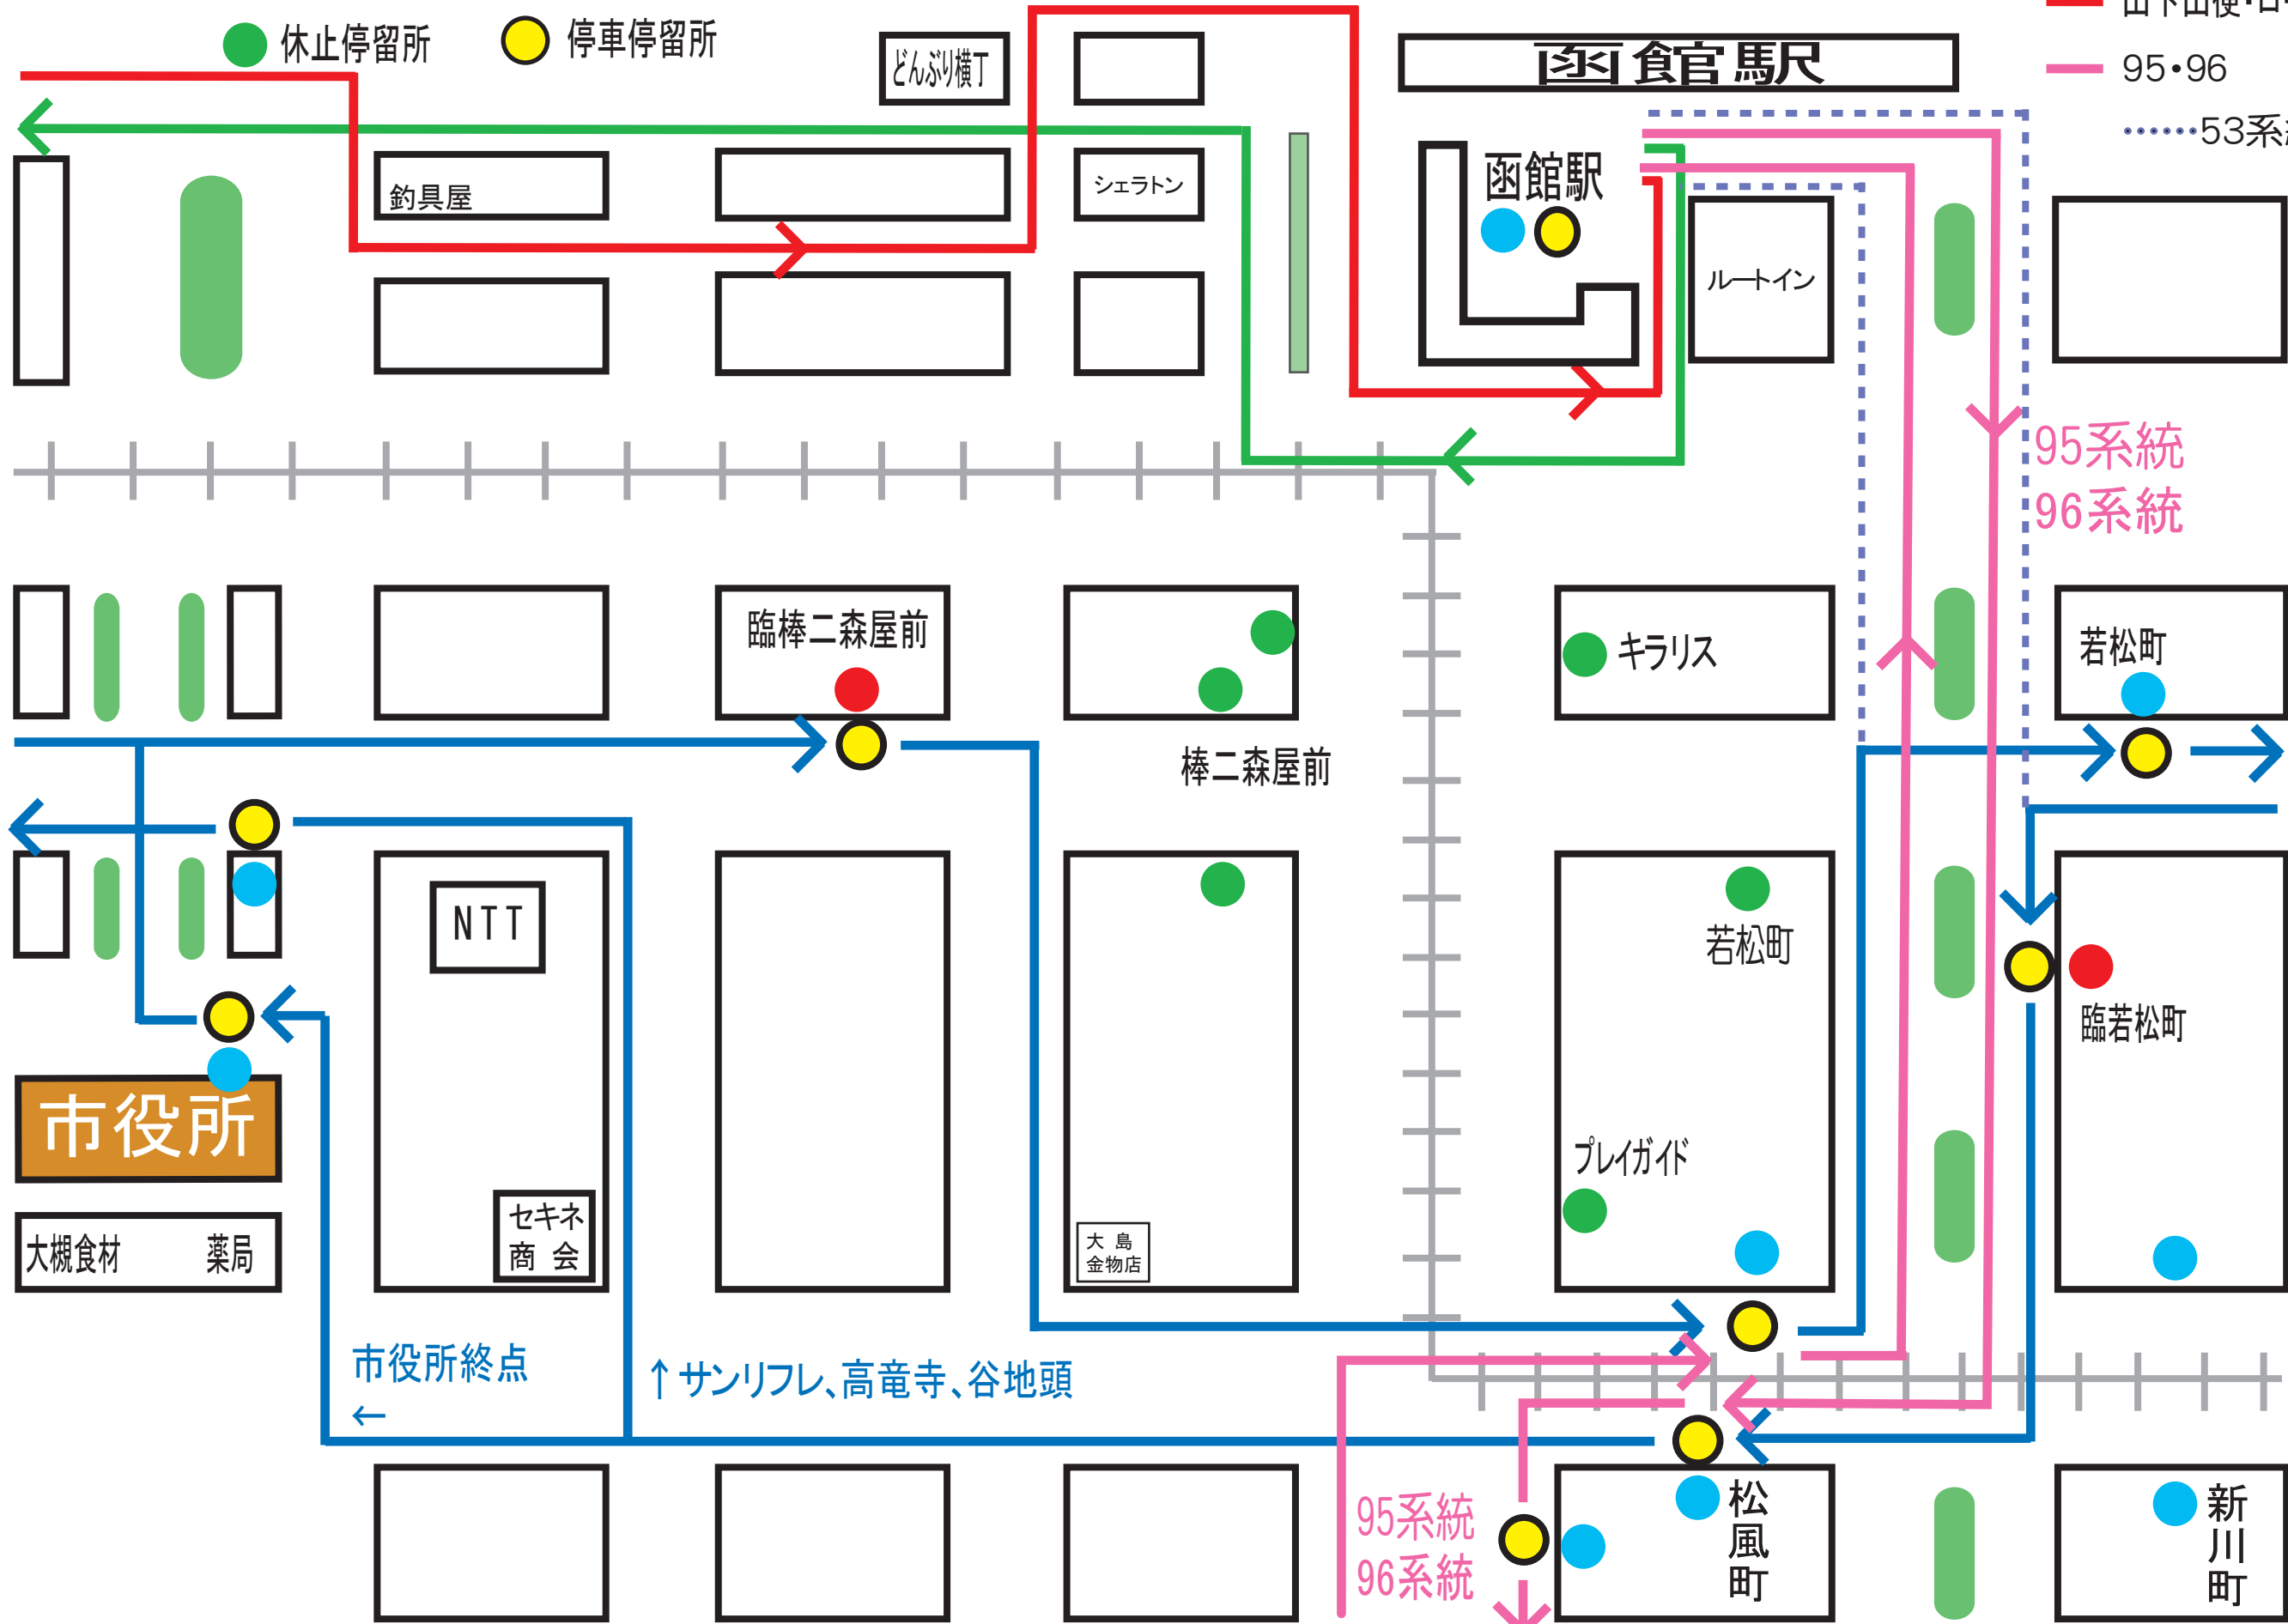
休止停留所 停車停留所

どんぶり横丁

函館駅

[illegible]

95・96

53系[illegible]

釣具屋

シェラトン

函館駅

ルートイン

95系統
96系統

臨棒二森屋前

キラリス

若松町

棒二森屋前

NTT

若松町

臨若松町

市役所

プレイガイド

セキネ商会

大島金物店

大槻食材 薬局

市役所終点
←

↑サンリフレ、高竜寺、谷地頭

95系統
96系統

松風町

新川町